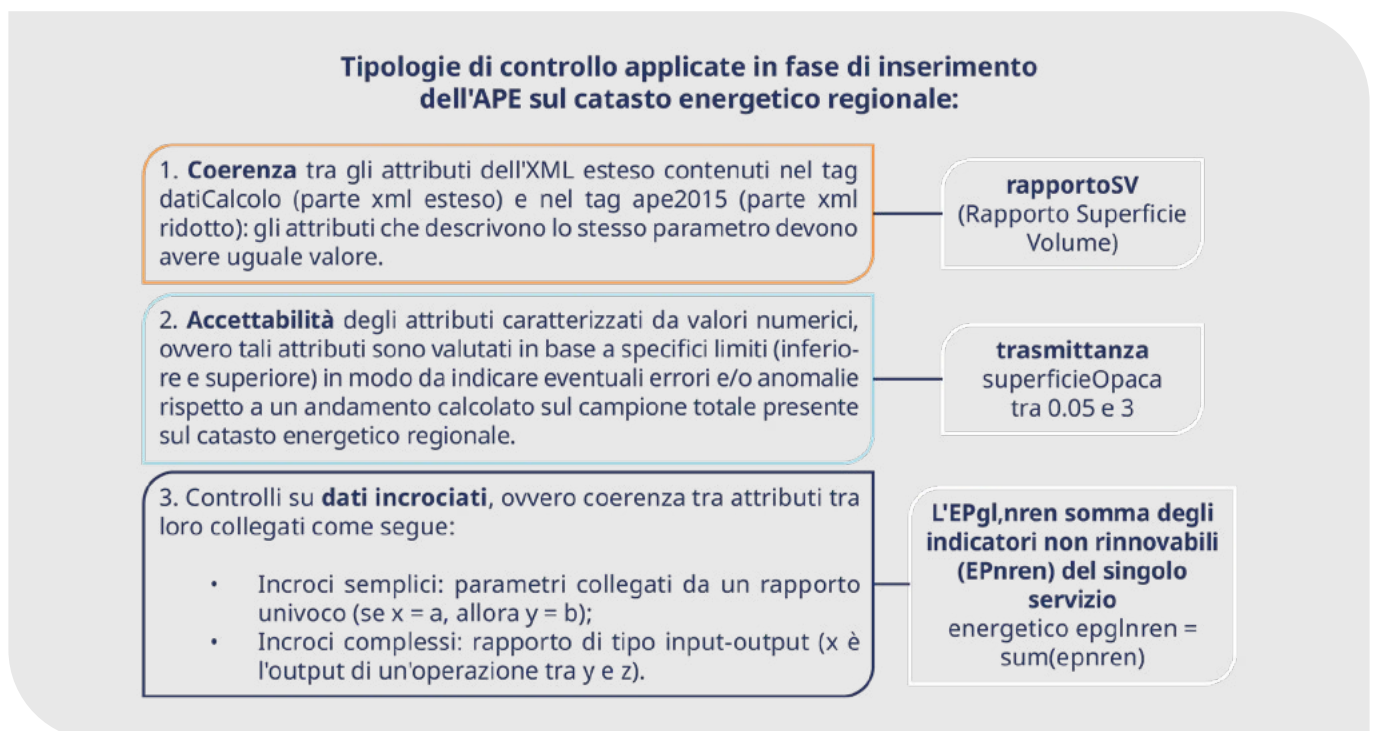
Tipologie di controllo applicate in fase di inserimento dell'APE sul catasto energetico regionale:

1. Coerenza tra gli attributi dell'XML esteso contenuti nel tag datiCalcolo (parte xml esteso) e nel tag ape2015 (parte xml ridotto): gli attributi che descrivono lo stesso parametro devono avere uguale valore.

rapportoSV
(Rapporto Superficie Volume)

2. Accettabilità degli attributi caratterizzati da valori numerici, ovvero tali attributi sono valutati in base a specifici limiti (inferiore e superiore) in modo da indicare eventuali errori e/o anomalie rispetto a un andamento calcolato sul campione totale presente sul catasto energetico regionale.

trasmittanza
superficieOpaca
tra 0.05 e 3

3. Controlli su dati incrociati, ovvero coerenza tra attributi tra loro collegati come segue:

• Incroci semplici: parametri collegati da un rapporto univoco (se x = a, allora y = b);
• Incroci complessi: rapporto di tipo input-output (x è l'output di un'operazione tra y e z).

L'EPgl,nren somma degli indicatori non rinnovabili (EPnren) del singolo servizio
energetico epglnren = sum(epnren)